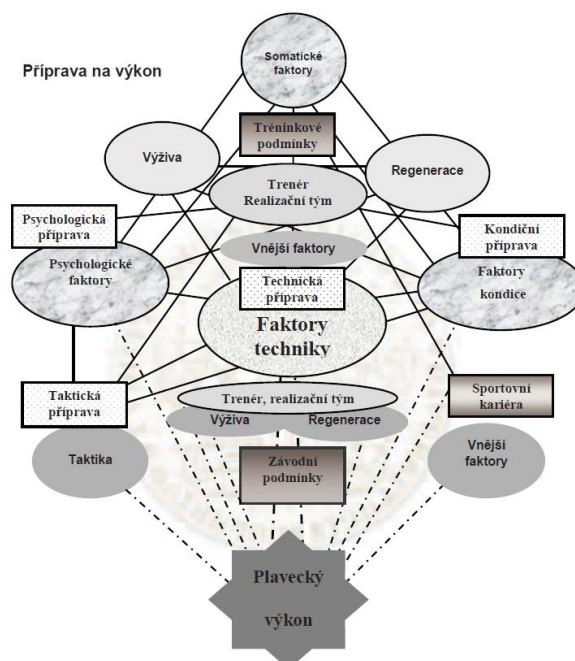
Příprava na výkon

Somatické faktory

Tréninkové podmínky

Výživa

Regenerace

Trenér Realizační tým

Psychologická příprava

Kondiční příprava

Vnější faktory

Psychologické faktory

Technická příprava

Faktory kondice

Faktory techniky

Taktická příprava

Trenér, realizační tým

Sportovní kariéra

Výživa

Regenerace

Taktika

Závodní podmínky

Vnější faktory

Plavecký výkon